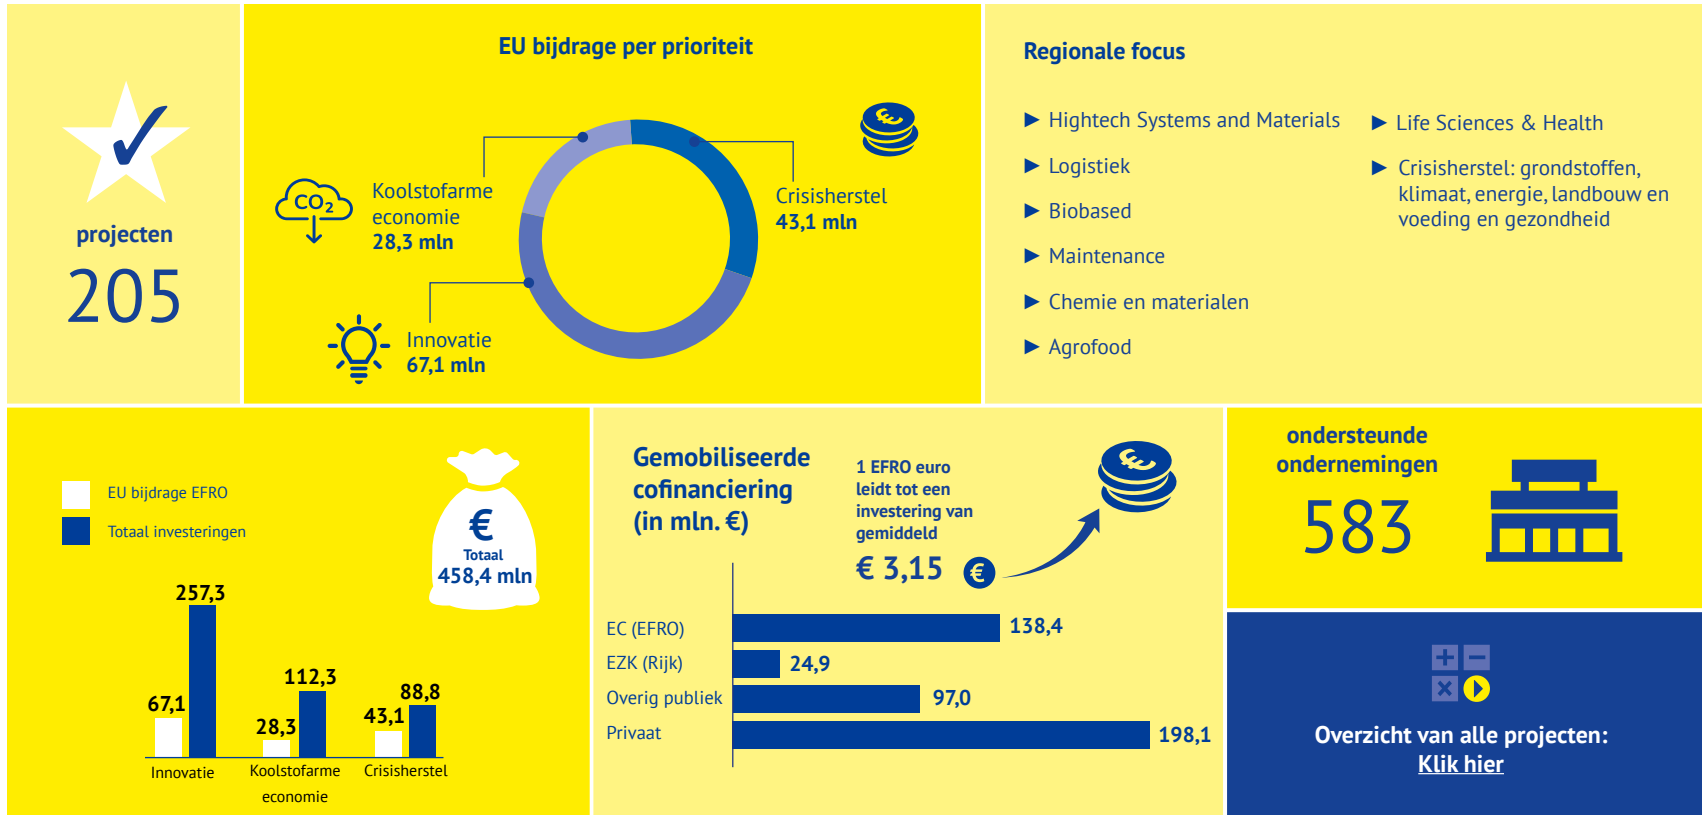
projecten
205

EU bijdrage per prioriteit

$CO_2$

Koolstofarme economie
28,3 mln

Crisisherstel
43,1 mln

Innovatie
67,1 mln

Regionale focus

▶ Hightech Systems and Materials
▶ Logistiek
▶ Biobased
▶ Maintenance
▶ Chemie en materialen
▶ Agrofood

▶ Life Sciences & Health
▶ Crisisherstel: grondstoffen, klimaat, energie, landbouw en voeding en gezondheid

EU bijdrage EFRO
Totaal investeringen

€
Totaal
458,4 mln

| | EU bijdrage EFRO | Totaal investeringen |
|---|---|---|
| Innovatie | 67,1 | 257,3 |
| Koolstofarme economie | 28,3 | 112,3 |
| Crisisherstel | 43,1 | 88,8 |

Gemobiliseerde cofinanciering (in mln. €)

1 EFRO euro leidt tot een investering van gemiddeld
€ 3,15

| | |
|---|---|
| EC (EFRO) | 138,4 |
| EZK (Rijk) | 24,9 |
| Overig publiek | 97,0 |
| Privaat | 198,1 |

ondersteunde ondernemingen
583

Overzicht van alle projecten:
Klik hier